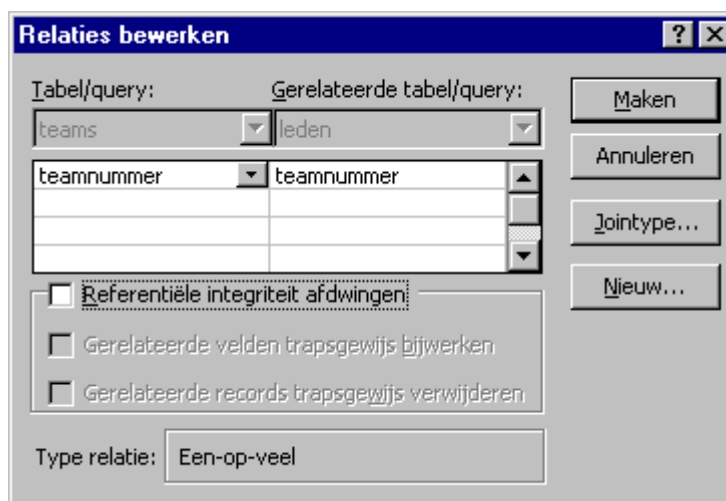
Relaties bewerken

?

Tabel/query:

Gerelateerde tabel/query:

teams

leden

| teamnummer | teamnummer |
|---|---|
| | |
| | |
| | |

Maken

Annuleren

Jointype...

Nieuw...

Referentiële integriteit afdwingen

Gerelateerde velden trapsgewijs bijwerken

Gerelateerde records trapsgewijs verwijderen

Type relatie: Een-op-veel